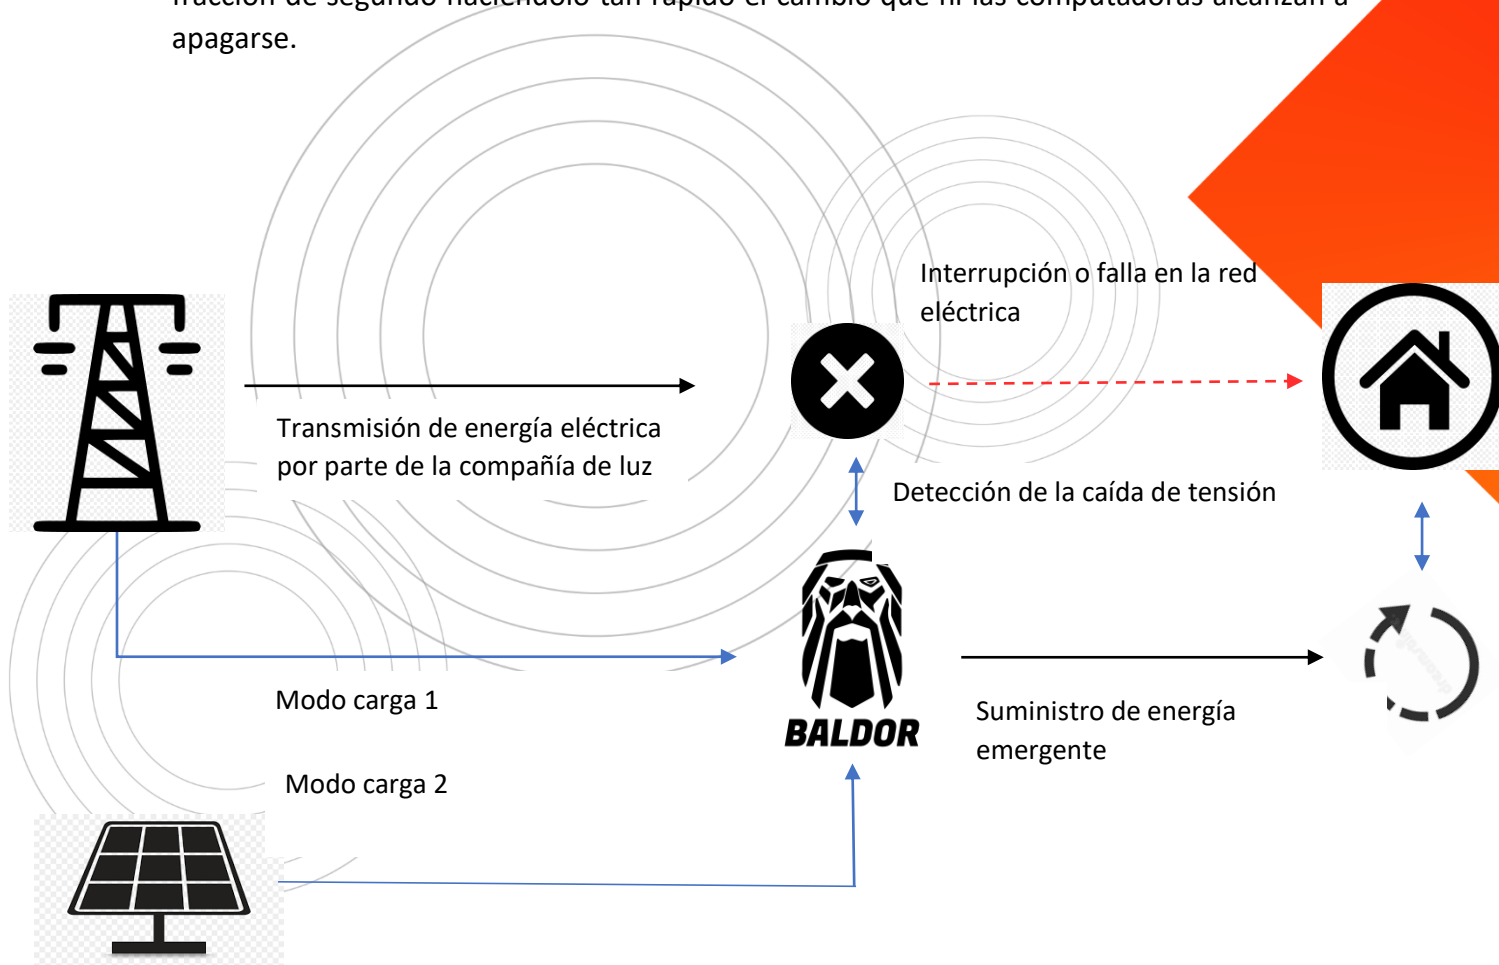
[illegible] apagarse.

Interrupción o falla en la red eléctrica

Transmisión de energía eléctrica por parte de la compañía de luz

Detección de la caída de tensión

BALDOR

Modo carga 1

Suministro de energía emergente

Modo carga 2